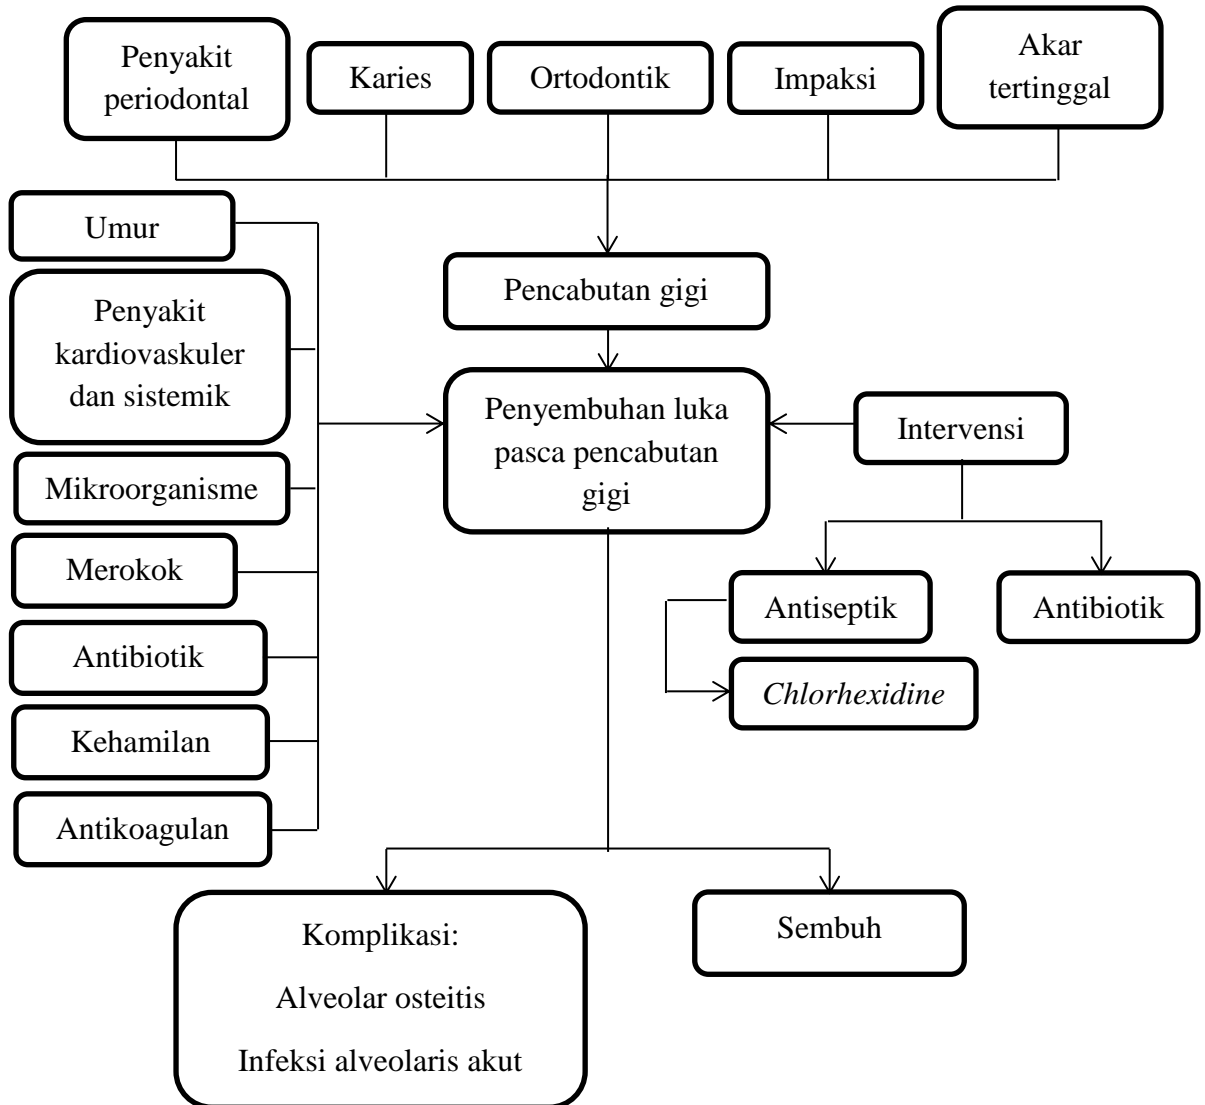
Penyakit periodontal

Karies

Ortodontik

Impaksi

Akar tertinggal

Umur

Pencabutan gigi

Penyakit kardiovaskuler dan sistemik

Penyembuhan luka pasca pencabutan gigi

Intervensi

Mikroorganisme

Merokok

Antiseptik

Antibiotik

Antibiotik

*Chlorhexidine*

Kehamilan

Antikoagulan

Komplikasi:

Alveolar osteitis

Infeksi alveolaris akut

Sembuh